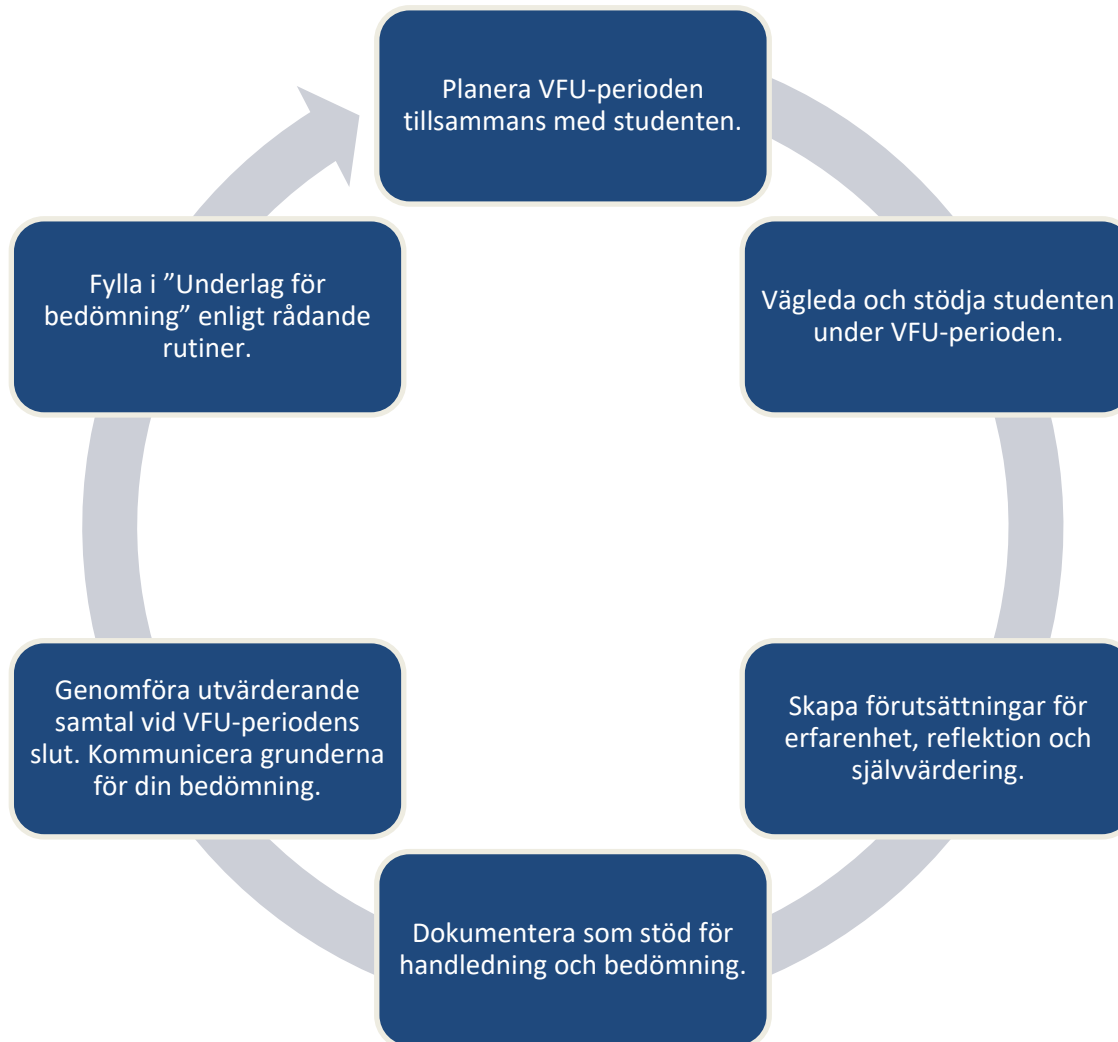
Planera VFU-perioden tillsammans med studenten.

Vägleda och stödja studenten under VFU-perioden.

Skapa förutsättningar för erfarenhet, reflektion och självvärdering.

Dokumentera som stöd för handledning och bedömning.

Genomföra utvärderande samtal vid VFU-periodens slut. Kommunicera grunderna för din bedömning.

Fylla i ”Underlag för bedömning” enligt rådande rutiner.